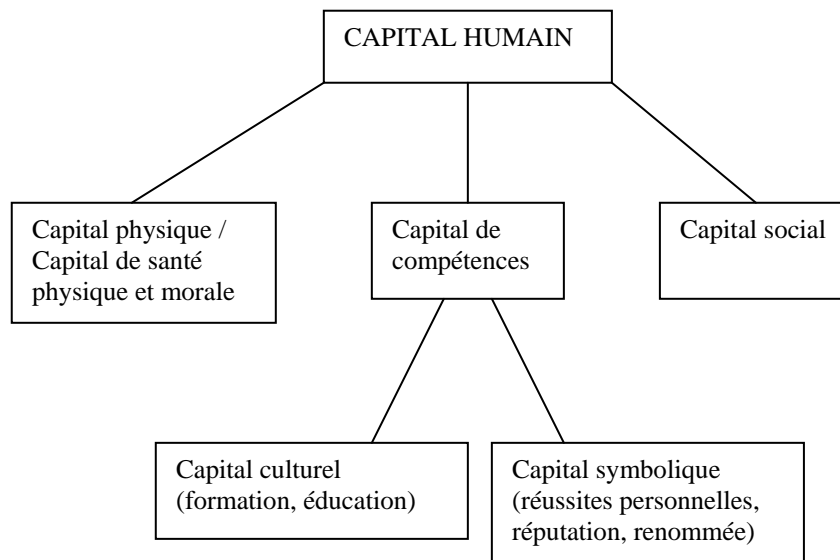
CAPITAL HUMAIN

Capital physique / Capital de santé physique et morale

Capital de compétences

Capital social

Capital culturel (formation, éducation)

Capital symbolique (réussites personnelles, réputation, renommée)